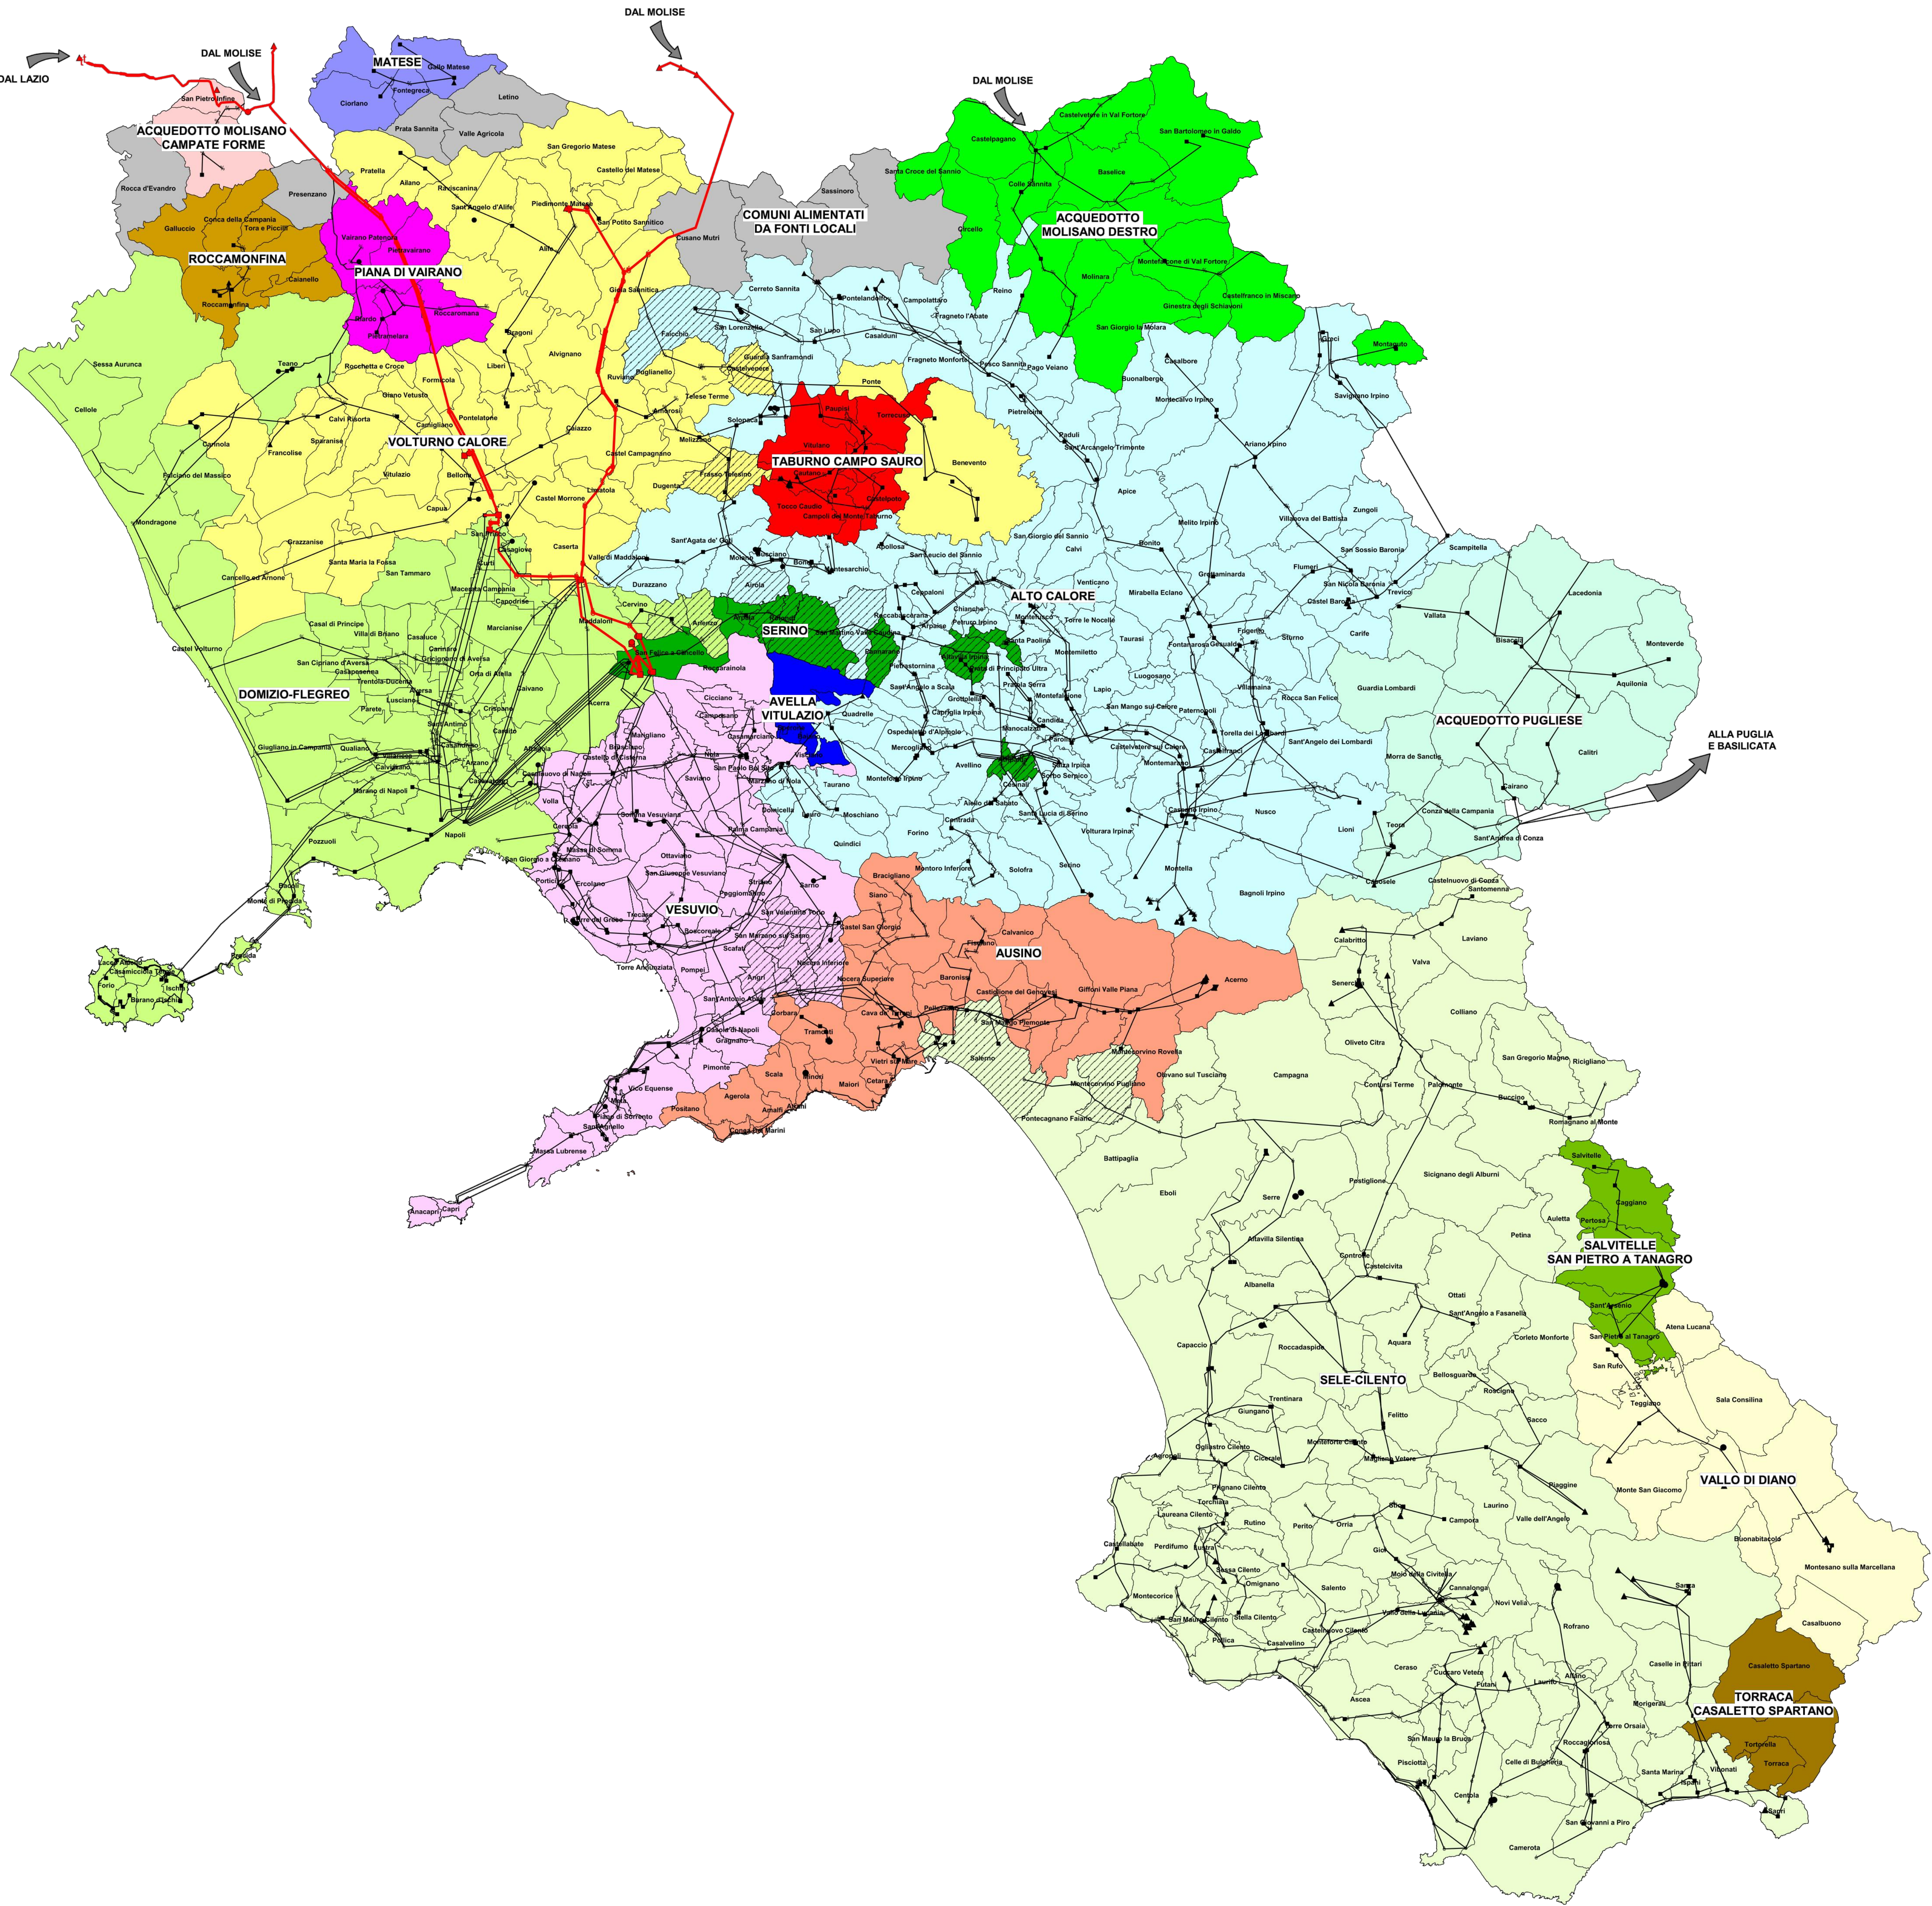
DAL LAZIO
DAL MOLISE
DAL MOLISE
DAL MOLISE
MATESE
ACQUEDOTTO MOLISANO CAMPATE FORME
ROCCAMONFINA
PIANA DI VAIRANO
COMUNI ALIMENTATI DA FONTI LOCALI
ACQUEDOTTO MOLISANO DESTRO
VOLTURNO CALORE
TABURNO CAMPO SAURO
ALTO CALORE
SERINO
AVELLA VITULAZIO
DOMIZIO-FLEGREO
ACQUEDOTTO PUGLIESE
ALLA PUGLIA E BASILICATA
VESUVIO
AUSINO
SALVITELLE SAN PIETRO A TANAGRO
SELE-CILENTO
VALLO DI DIANO
TORRACA CASALETTO SPARTANO